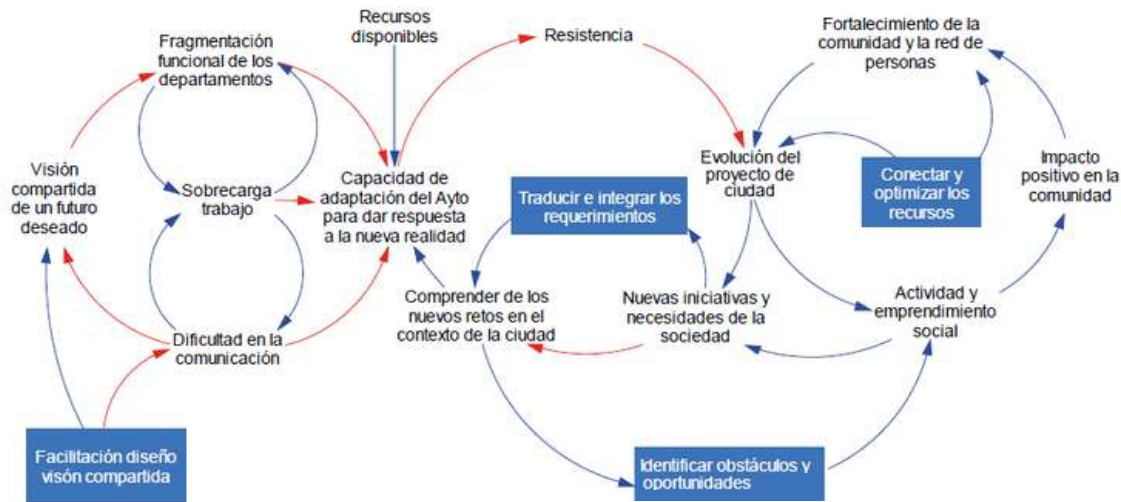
Recursos disponibles

Fragmentación funcional de los departamentos

Resistencia

Fortalecimiento de la comunidad y la red de personas

Visión compartida de un futuro deseado

Sobrecarga trabajo

Capacidad de adaptación del Ayto para dar respuesta a la nueva realidad

Traducir e integrar los requerimientos

Evolución del proyecto de ciudad

Conectar y optimizar los recursos

Impacto positivo en la comunidad

Comprender de los nuevos retos en el contexto de la ciudad

Nuevas iniciativas y necesidades de la sociedad

Actividad y emprendimiento social

Dificultad en la comunicación

Facilitación diseño visión compartida

Identificar obstáculos y oportunidades